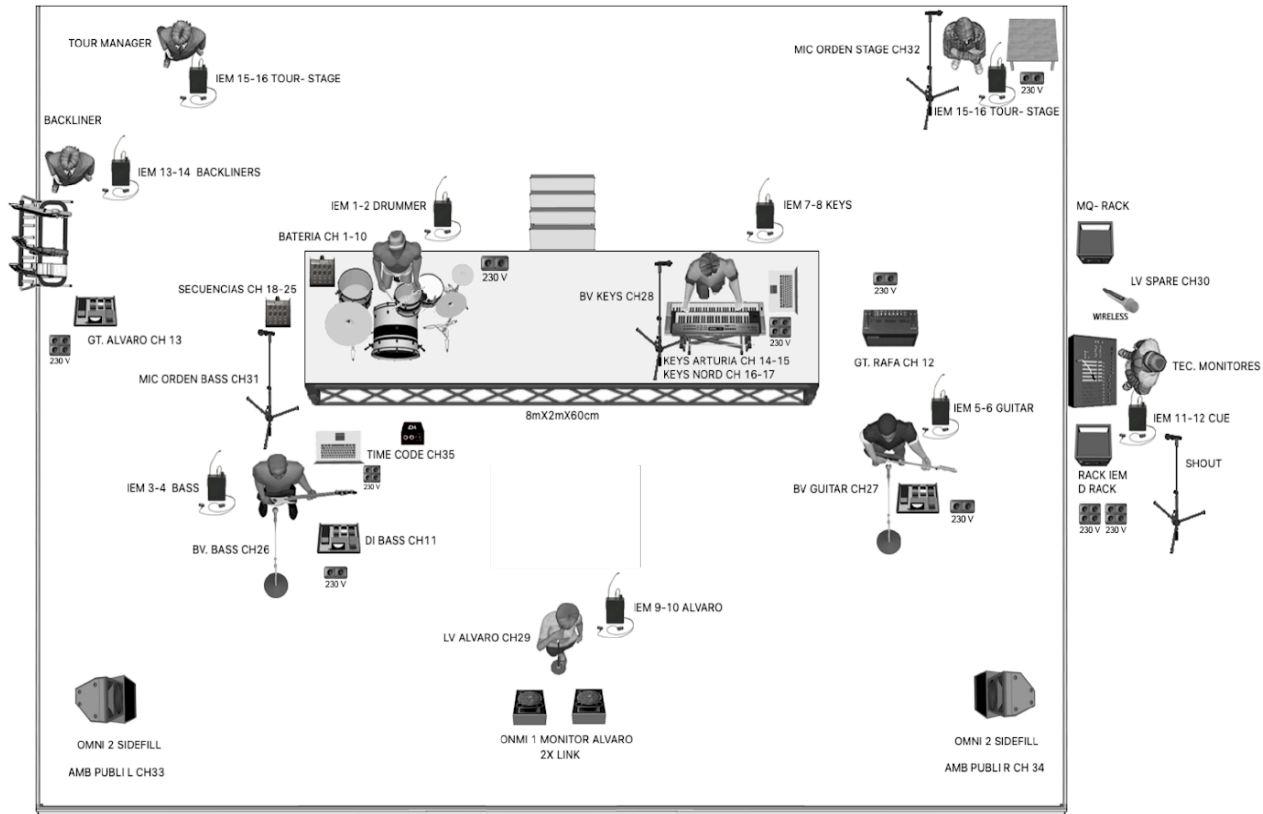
TOUR MANAGER

IEM 15-16 TOUR- STAGE

MIC ORDEN STAGE CH32

230 V

IEM 15-16 TOUR- STAGE

BACKLINER

IEM 13-14 BACKLINERS

IEM 1-2 DRUMMER

IEM 7-8 KEYS

MQ- RACK

BATERIA CH 1-10

230 V

LV SPARE CH30

WIRELESS

BV KEYS CH28

230 V

SECUENCIAS CH 18-25

GT. ALVARO CH 13

230 V

230 V

GT. RAFA CH 12

TEC. MONITORES

KEYS ARTURIA CH 14-15
KEYS NORD CH 16-17

MIC ORDEN BASS CH31

8mX2mX60cm

IEM 5-6 GUITAR

IEM 11-12 CUE

TIME CODE CH35

230 V

SHOUT

IEM 3-4 BASS

BV GUITAR CH27

RACK IEM
D RACK

230 V

230 V 230 V

BV. BASS CH26

DI BASS CH11

230 V

IEM 9-10 ALVARO

LV ALVARO CH29

OMNI 2 SIDEFILL

AMB PUBLI L CH33

ONMI 1 MONITOR ALVARO
2X LINK

OMNI 2 SIDEFILL

AMB PUBLI R CH 34